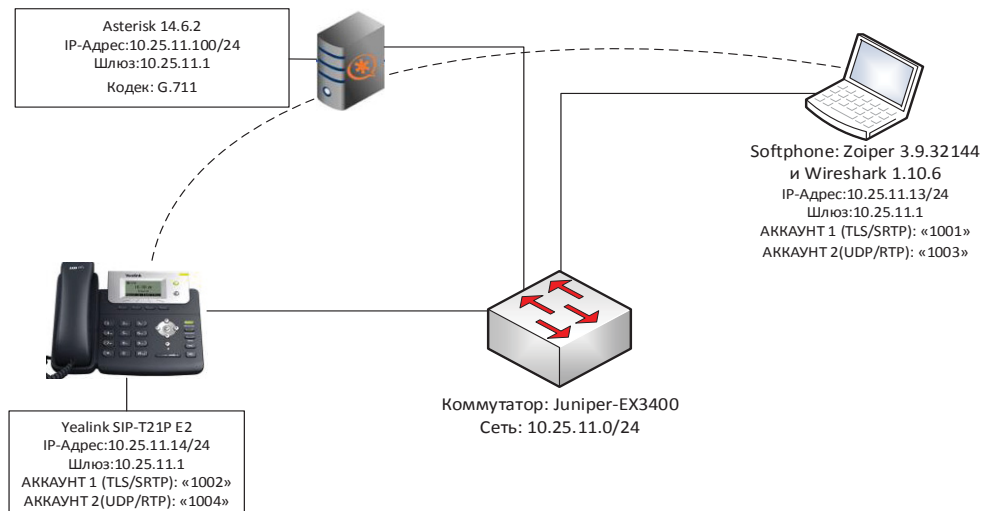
Asterisk 14.6.2
IP-Адрес:10.25.11.100/24
Шлюз:10.25.11.1
Кодек: G.711

Softphone: Zoiper 3.9.32144
и Wireshark 1.10.6
IP-Адрес:10.25.11.13/24
Шлюз:10.25.11.1
АККАУНТ 1 (TLS/SRTP): «1001»
АККАУНТ 2(UDP/RTP): «1003»

Коммутатор: Juniper-EX3400
Сеть: 10.25.11.0/24

Yealink SIP-T21P E2
IP-Адрес:10.25.11.14/24
Шлюз:10.25.11.1
АККАУНТ 1 (TLS/SRTP): «1002»
АККАУНТ 2(UDP/RTP): «1004»